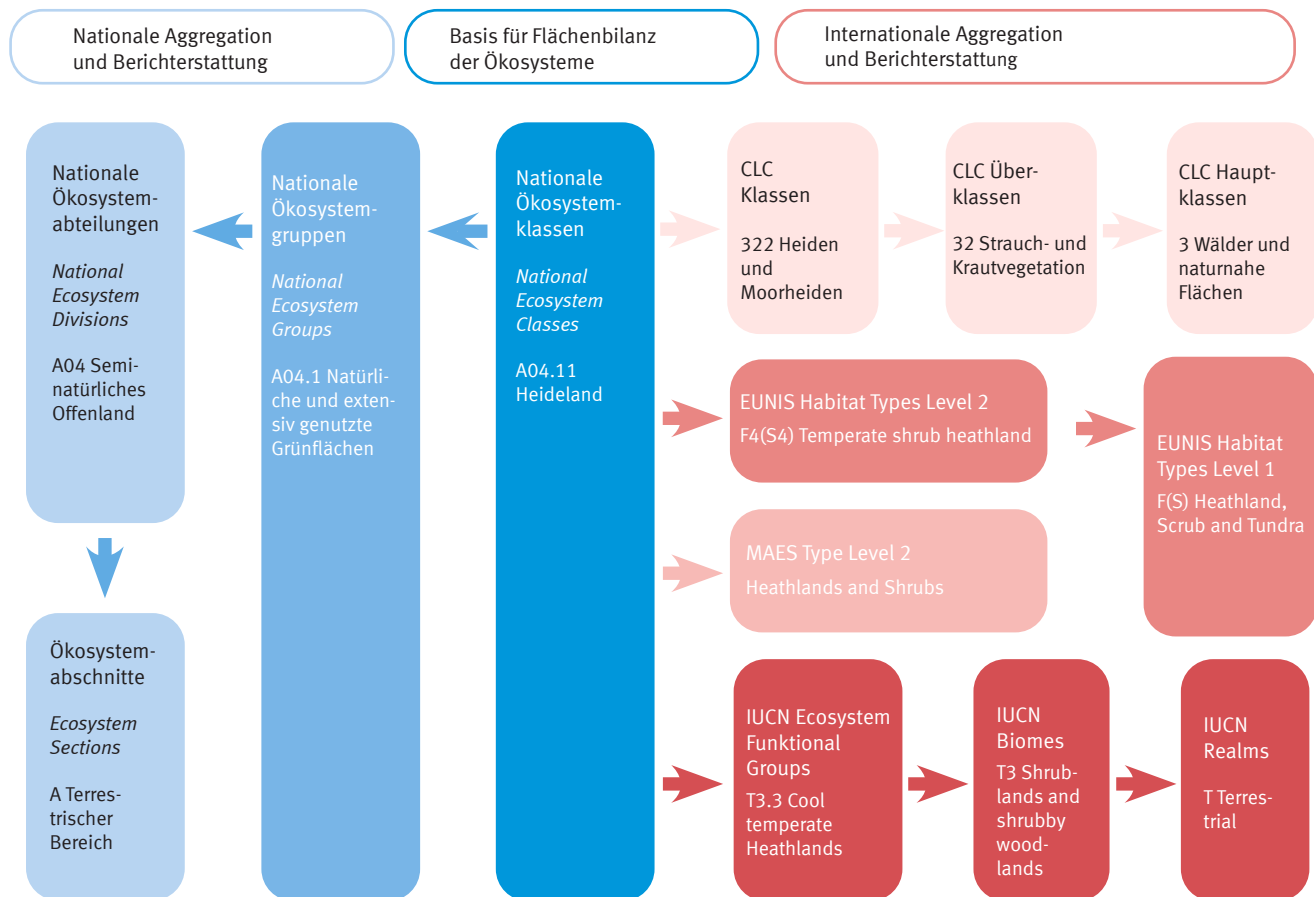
Nationale Aggregation und Berichterstattung

Basis für Flächenbilanz der Ökosysteme

Internationale Aggregation und Berichterstattung

Nationale Ökosystemabteilungen

*National Ecosystem Divisions*

A04 Seminatürliches Offenland

Nationale Ökosystemgruppen

*National Ecosystem Groups*

A04.1 Natürliche und extensiv genutzte Grünflächen

Nationale Ökosystemklassen

*National Ecosystem Classes*

A04.11 Heideland

CLC Klassen

322 Heiden und Moorheiden

CLC Überklassen

32 Strauch- und Krautvegetation

CLC Hauptklassen

3 Wälder und naturnahe Flächen

EUNIS Habitat Types Level 2

F4(S4) Temperate shrub heathland

EUNIS Habitat Types Level 1

F(S) Heathland, Scrub and Tundra

MAES Type Level 2

Heathlands and Shrubs

Ökosystemabschnitte

*Ecosystem Sections*

A Terrestrischer Bereich

IUCN Ecosystem Funktional Groups

T3.3 Cool temperate Heathlands

IUCN Biomes

T3 Shrublands and shrubby woodlands

IUCN Realms

T Terrestrial